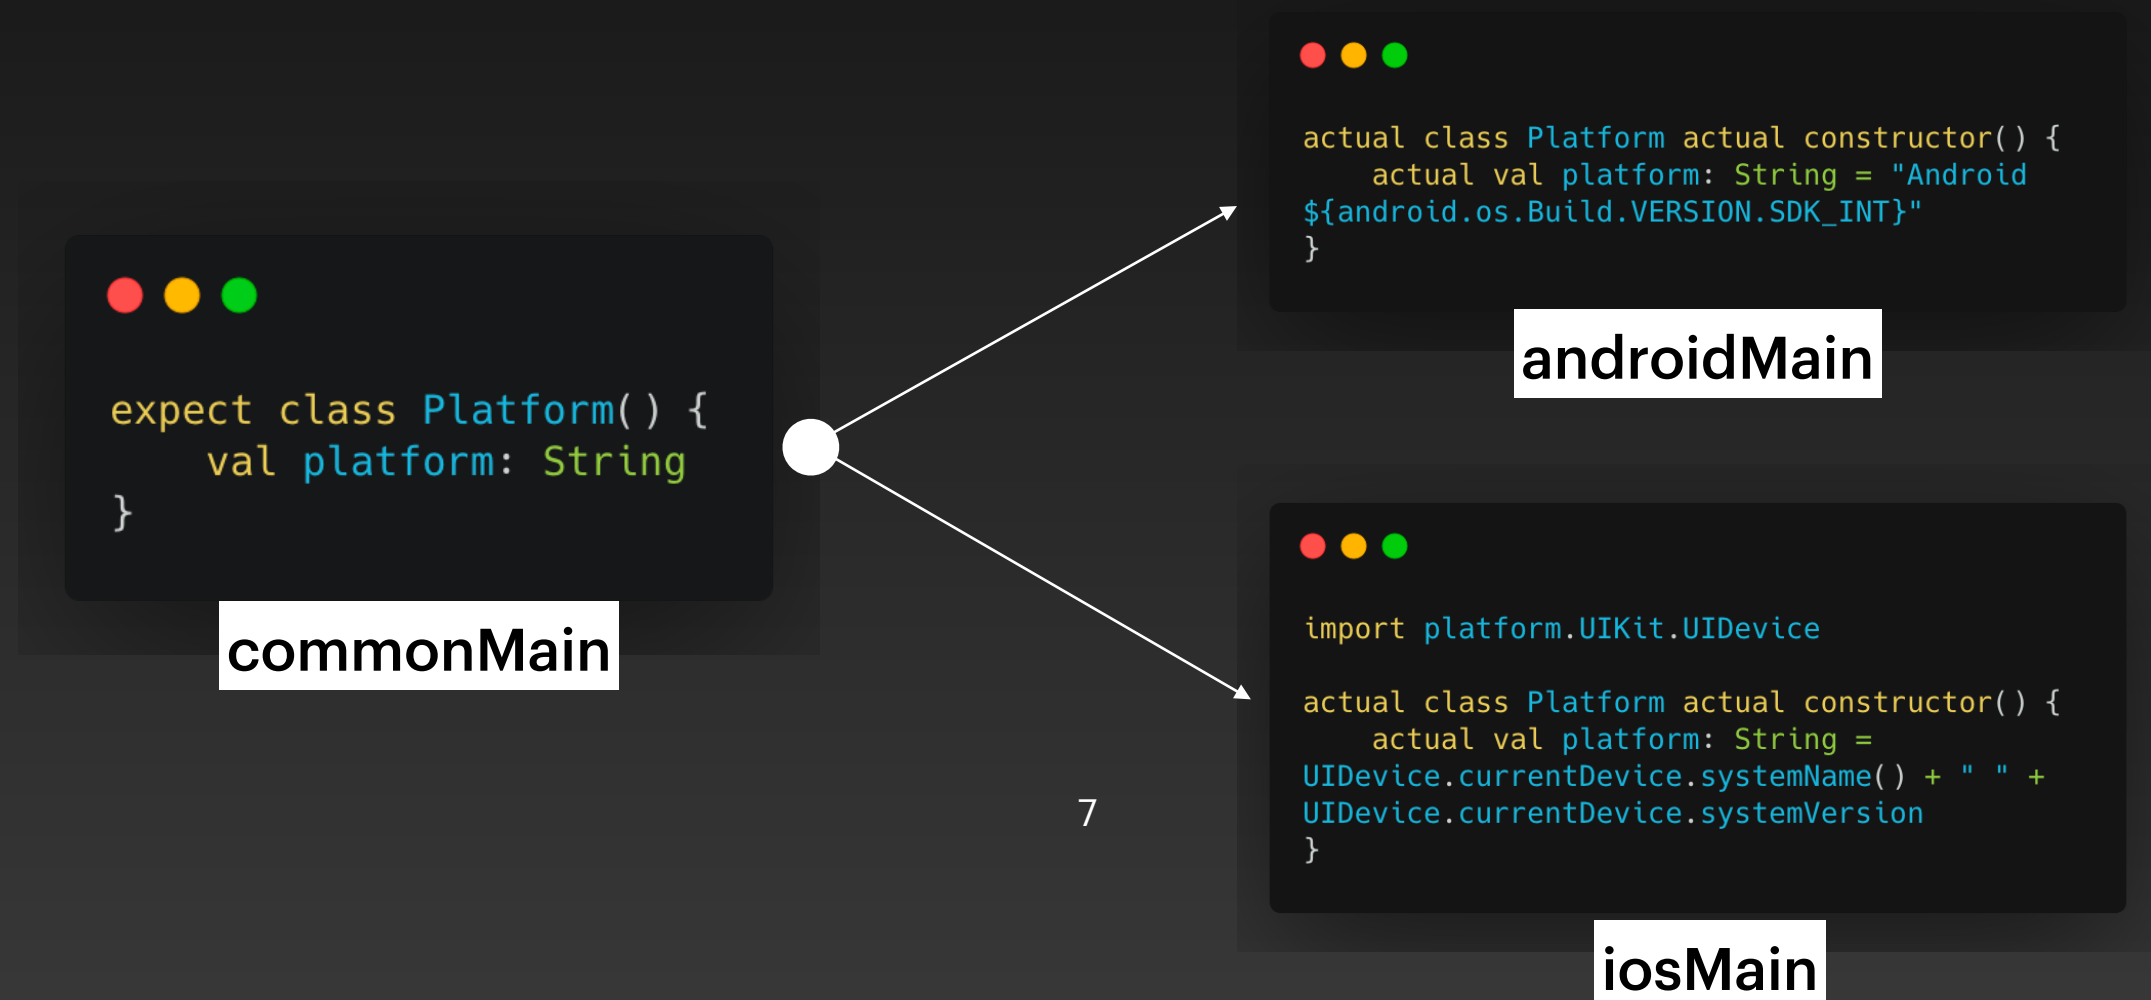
expect class Platform() {
    val platform: String
}

commonMain

actual class Platform actual constructor() {
    actual val platform: String = "Android ${android.os.Build.VERSION.SDK_INT}"
}

androidMain

import platform.UIKit.UIDevice

actual class Platform actual constructor() {
    actual val platform: String = UIDevice.currentDevice.systemName() + " " + UIDevice.currentDevice.systemVersion
}

iosMain

7